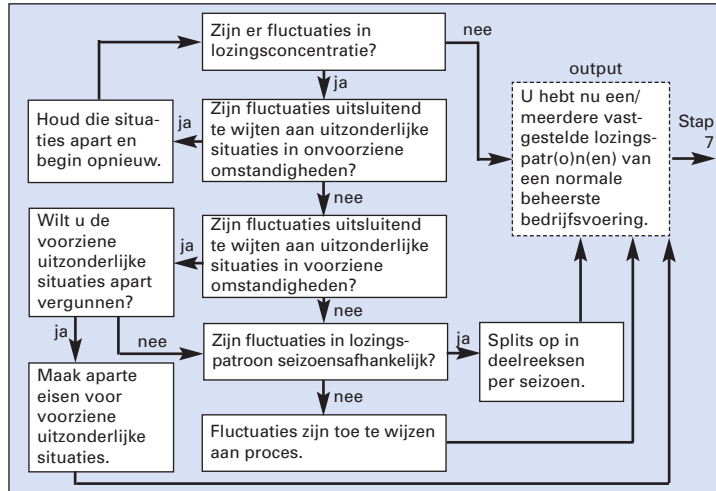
Zijn er fluctuaties in lozingsconcentratie?

nee

ja

Zijn fluctuaties uitsluitend te wijten aan uitzonderlijke situaties in onvoorziene omstandigheden?

ja

Houd die situaties apart en begin opnieuw.

nee

Zijn fluctuaties uitsluitend te wijten aan uitzonderlijke situaties in voorziene omstandigheden?

ja

Wilt u de voorziene uitzonderlijke situaties apart vergunnen?

nee

ja

nee

Zijn fluctuaties in lozingspatroon seizoensafhankelijk?

ja

Splits op in deelreeksen per seizoen.

nee

Maak aparte eisen voor voorziene uitzonderlijke situaties.

Fluctuaties zijn toe te wijzen aan proces.

output

U hebt nu een/meerdere vastgestelde lozingspatr(o)n(en) van een normale beheerste bedrijfsvoering.

Stap 7